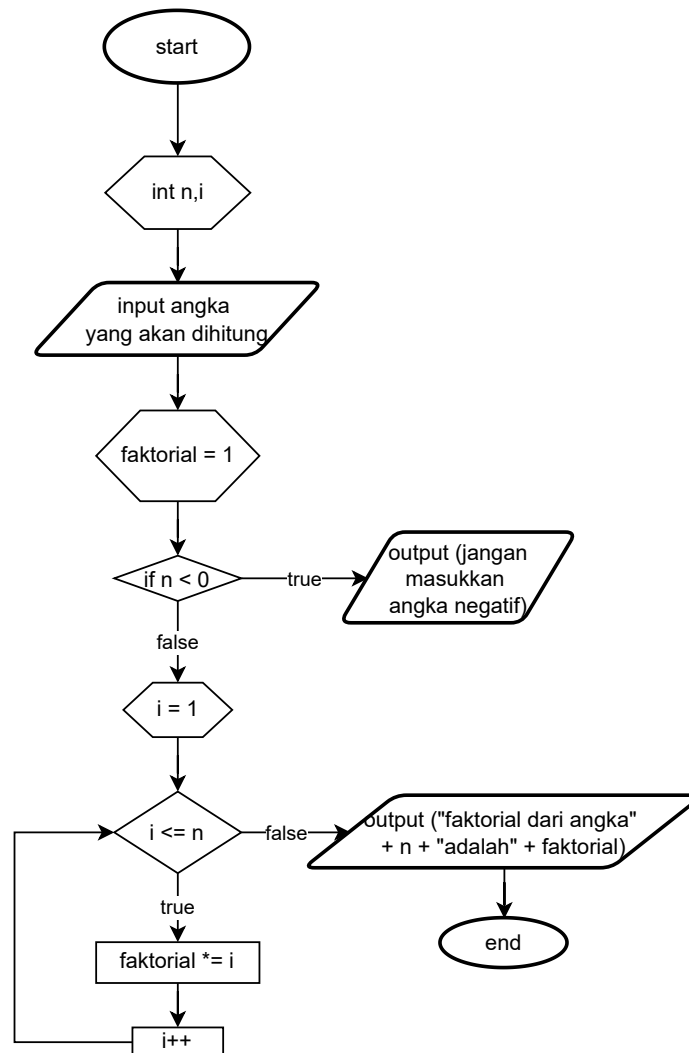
start

int n,i

input angka yang akan dihitung

faktorial = 1

if n < 0

true

output (jangan masukkan angka negatif)

false

i = 1

i <= n

false

output ("faktorial dari angka" + n + "adalah" + faktorial)

end

true

faktorial *= i

i++